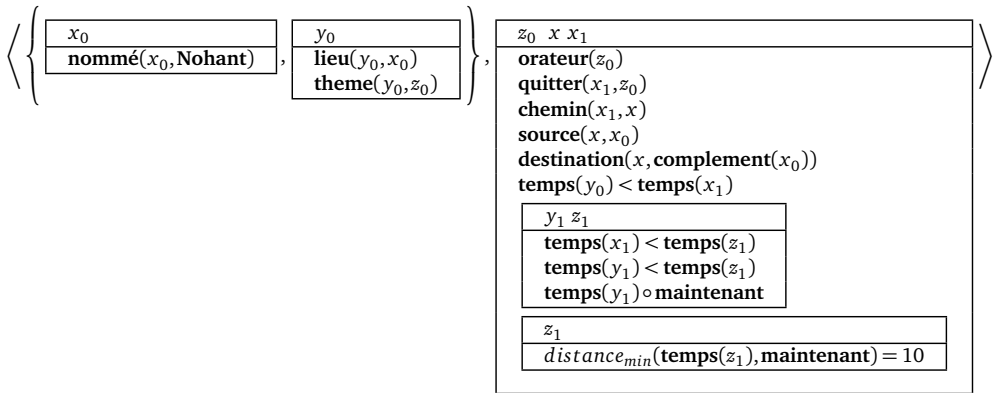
$\left\langle \left\{ \begin{array}{|l|}\hline x_0 \\ \hline \textbf{nommé}(x_0,\textbf{Nohant}) \\ \hline \end{array}, \begin{array}{|l|}\hline y_0 \\ \hline \textbf{lieu}(y_0,x_0) \\ \textbf{theme}(y_0,z_0) \\ \hline \end{array} \right\}, \begin{array}{|l|}\hline z_0 \;\; x \;\; x_1 \\ \hline \textbf{orateur}(z_0) \\ \textbf{quitter}(x_1,z_0) \\ \textbf{chemin}(x_1,x) \\ \textbf{source}(x,x_0) \\ \textbf{destination}(x,\textbf{complement}(x_0)) \\ \textbf{temps}(y_0) < \textbf{temps}(x_1) \\ \begin{array}{|l|}\hline y_1 \; z_1 \\ \hline \textbf{temps}(x_1) < \textbf{temps}(z_1) \\ \textbf{temps}(y_1) < \textbf{temps}(z_1) \\ \textbf{temps}(y_1) \circ \textbf{maintenant} \\ \hline \end{array} \\ \begin{array}{|l|}\hline z_1 \\ \hline distance_{min}(\textbf{temps}(z_1),\textbf{maintenant}) = 10 \\ \hline \end{array} \\ \hline \end{array} \right\rangle$